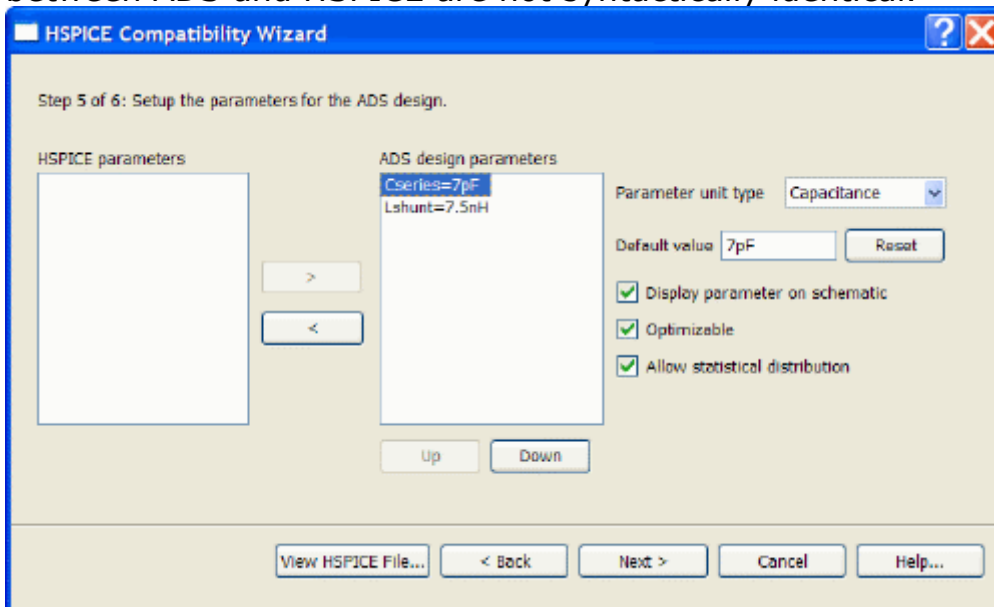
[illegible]

HSPICE Compatibility Wizard

?

Step 5 of 6: Setup the parameters for the ADS design.

HSPICE parameters

ADS design parameters

Cseries=7pF
Lshunt=7.5nH

>

<

Up

Down

Parameter unit type Capacitance

Default value 7pF

Reset

Display parameter on schematic

Optimizable

Allow statistical distribution

View HSPICE File...

< Back

Next >

Cancel

Help...